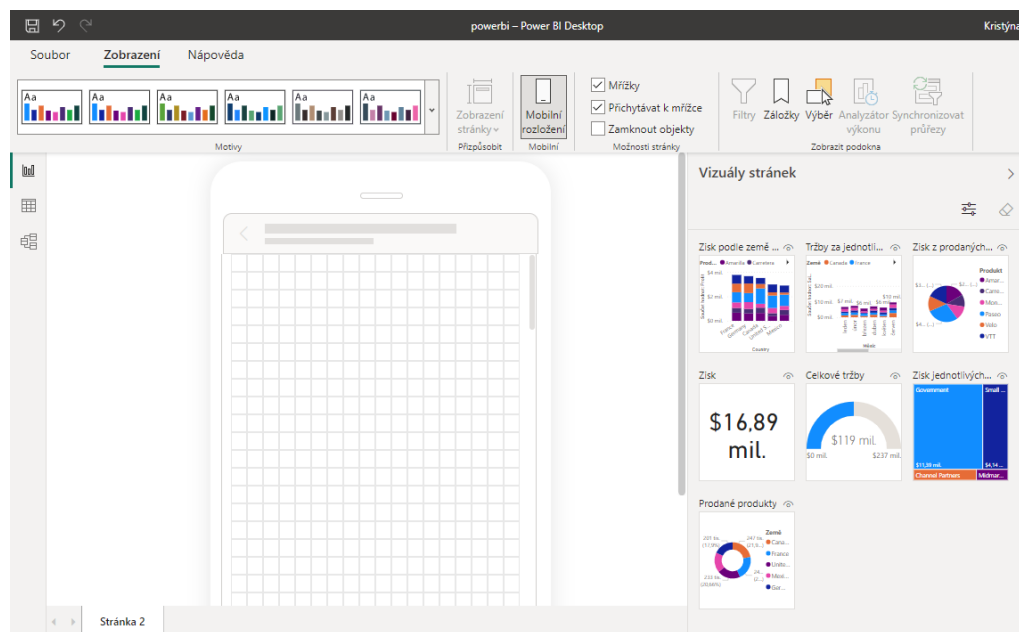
powerbi – Power BI Desktop

Kristýna

Soubor Zobrazení Nápověda

Aa Aa Aa Aa Aa Aa

Motivy

Zobrazení stránky

Přizpůsobit

Mobilní rozložení

Mobilní

Mřížky

Přichytávat k mřížce

Zamknout objekty

Možnosti stránky

Filtry Záložky Výběr Analyzátor výkonu Synchronizovat průřezy

Zobrazit podokna

Vizuály stránek

Zisk podle země ...

Tržby za jednotli...

Zisk z prodaných...

Zisk

$16,89 mil.

Celkové tržby

$119 mil.

$0 mil.

$237 mil.

Zisk jednotlivých...

Government

Small ...

Channel Partners

Midmar...

Prodané produkty

Země

Canada

France

Unite...

Mexi...

Ger...

Produkt

Amar...

Carre...

Mon...

Paseo

Velo

VTT

Stránka 2